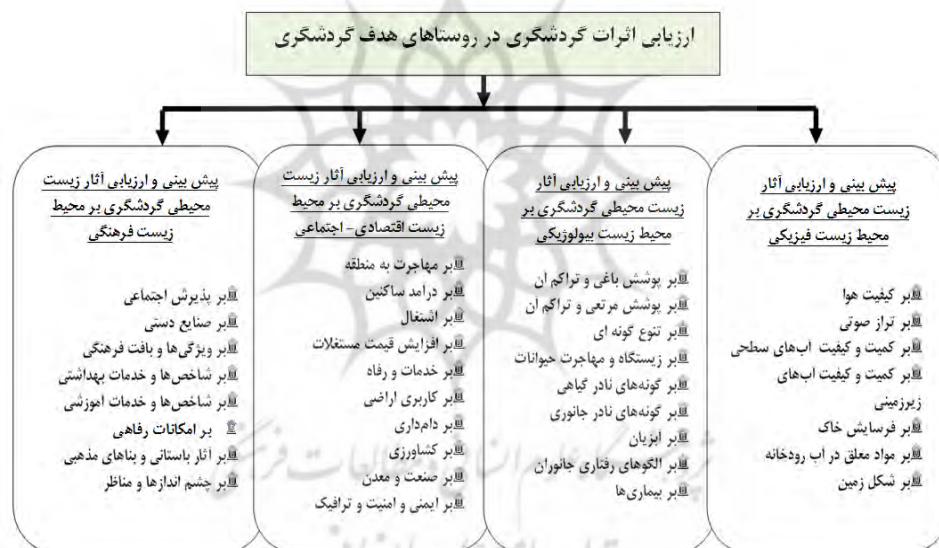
ارزیابی اثرات گردشگری در روستاهای هدف گردشگری

پیش بینی و ارزیابی آثار زیست محیطی گردشگری بر محیط زیست فیزیکی

بر کیفیت هوا
بر تراز صوتی
بر کمیت و کیفیت آبهای سطحی
بر کمیت و کیفیت آبهای زیرزمینی
بر فرسایش خاک
بر مواد معلق در آب رودخانه
بر شکل زمین

پیش بینی و ارزیابی آثار زیست محیطی گردشگری بر محیط زیست بیولوژیکی

بر پوشش باغی و تراکم ان
بر پوشش مرتعی و تراکم ان
بر تنوع گونه ای
بر زیستگاه و مهاجرت حیوانات
بر گونه‌های نادر گیاهی
بر گونه‌های نادر جانوری
بر ابزیان
بر الگوهای رفتاری جانوران
بر بیماری‌ها

پیش بینی و ارزیابی آثار زیست محیطی گردشگری بر محیط زیست اقتصادی- اجتماعی

بر مهاجرت به منطقه
بر درامد ساکنین
بر اشتغال
بر افزایش قیمت مستغلات
بر خدمات و رفاه
بر کاربری اراضی
بر دامداری
بر کشاورزی
بر صنعت و معدن
بر ایمنی و امنیت و ترافیک

پیش بینی و ارزیابی آثار زیست محیطی گردشگری بر محیط زیست فرهنگی

بر پذیرش اجتماعی
بر صنایع دستی
بر ویژگی‌ها و بافت فرهنگی
بر شاخص‌ها و خدمات بهداشتی
بر شاخص‌ها و خدمات اموزشی
بر امکانات رفاهی
بر آثار باستانی و بناهای مذهبی
بر چشم اندازها و مناظر